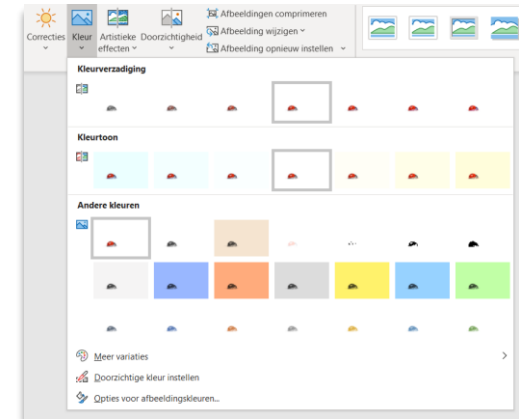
Correcties
Kleur
Artistieke effecten
Doorzichtigheid
Afbeeldingen comprimeren
Afbeelding wijzigen
Afbeelding opnieuw instellen

Kleurverzadiging

Kleurtoon

Andere kleuren

Meer variaties
Doorzichtige kleur instellen
Opties voor afbeeldingskleuren...